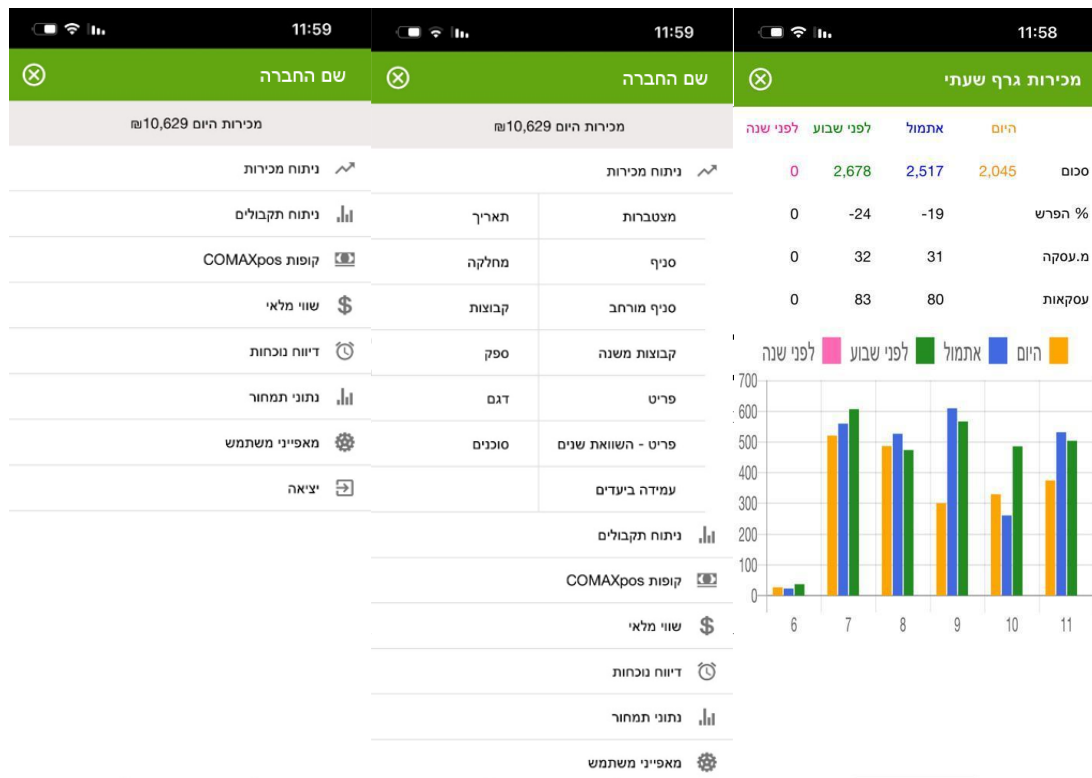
11:59

שם החברה

מכירות היום 10,629₪

ניתוח מכירות

ניתוח תקבולים

קופות COMAXpos

שווי מלאי

דיווח נוכחות

נתוני תמחור

מאפייני משתמש

יציאה

11:59

שם החברה

מכירות היום 10,629₪

ניתוח מכירות

| | |
|---|---|
| מצטברות | תאריך |
| סניף | מחלקה |
| סניף מורחב | קבוצות |
| קבוצות משנה | ספק |
| פריט | דגם |
| פריט - השוואת שנים | סוכנים |
| עמידה ביעדים | |

ניתוח תקבולים

קופות COMAXpos

שווי מלאי

דיווח נוכחות

נתוני תמחור

מאפייני משתמש

11:58

מכירות גרף שעתי

| | היום | אתמול | לפני שבוע | לפני שנה |
|---|---|---|---|---|
| סכום | 2,045 | 2,517 | 2,678 | 0 |
| % הפרש | | -19 | -24 | 0 |
| מ.עסקה | | 31 | 32 | 0 |
| עסקאות | | 80 | 83 | 0 |

היום אתמול לפני שבוע לפני שנה

700
600
500
400
300
200
100
0

6 7 8 9 10 11